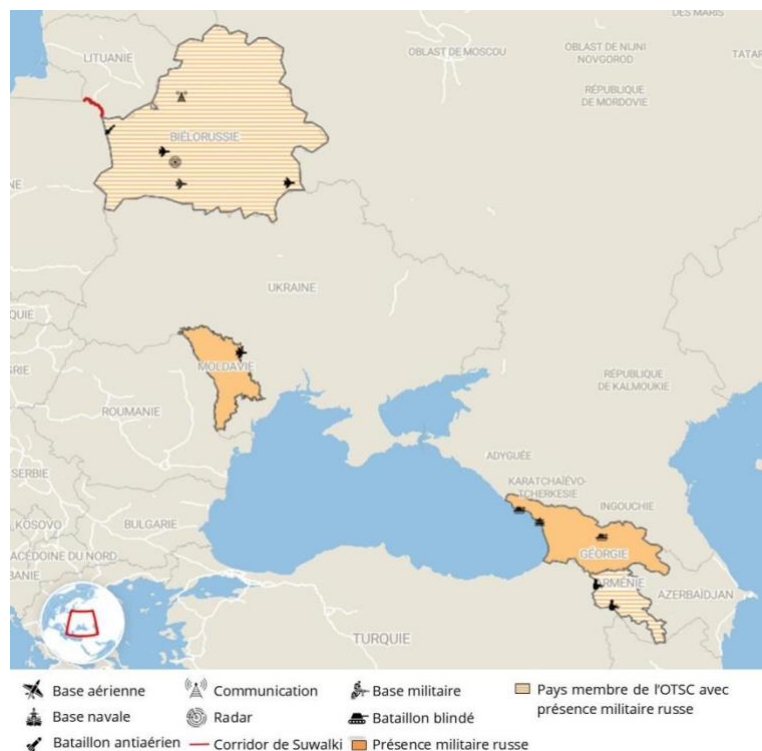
DES MARIS
LITUANIE
OBLAST DE MOSCOU
OBLAST DE NIJNI NOVGOROD
TATAR
RÉPUBLIQUE DE MORDOVIE
BIÉLORUSSIE
NE
UKRAINE
QUIE
MOLDAVIE
RÉPUBLIQUE DE KALMOUKIE
ROUMANIE
ADYGUÉE
KARATCHAÏEVO-TCHERKESIE
INGOUCHIE
SERBIE
BULGARIE
KOSOVO
GÉORGIE
ACEDOINE DU NORD
BANIE
ARMÉNIE
AZERBAÏDJAN
TURQUIE

Base aérienne
Communication
Base militaire
Pays membre de l'OTSC avec présence militaire russe
Base navale
Radar
Bataillon blindé
Bataillon antiaérien
Corridor de Suwalki
Présence militaire russe